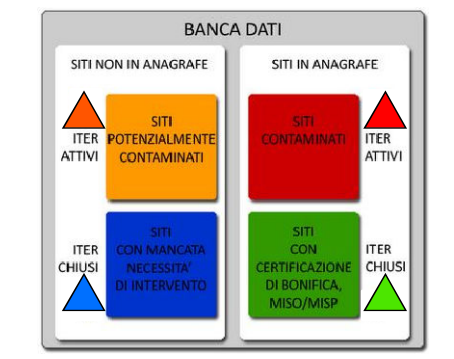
BANCA DATI

SITI NON IN ANAGRAFE

ITER ATTIVI

SITI POTENZIALMENTE CONTAMINATI

ITER CHIUSI

SITI CON MANCATA NECESSITA' DI INTERVENTO

SITI IN ANAGRAFE

SITI CONTAMINATI

ITER ATTIVI

SITI CON CERTIFICAZIONE DI BONIFICA, MISO/MISP

ITER CHIUSI